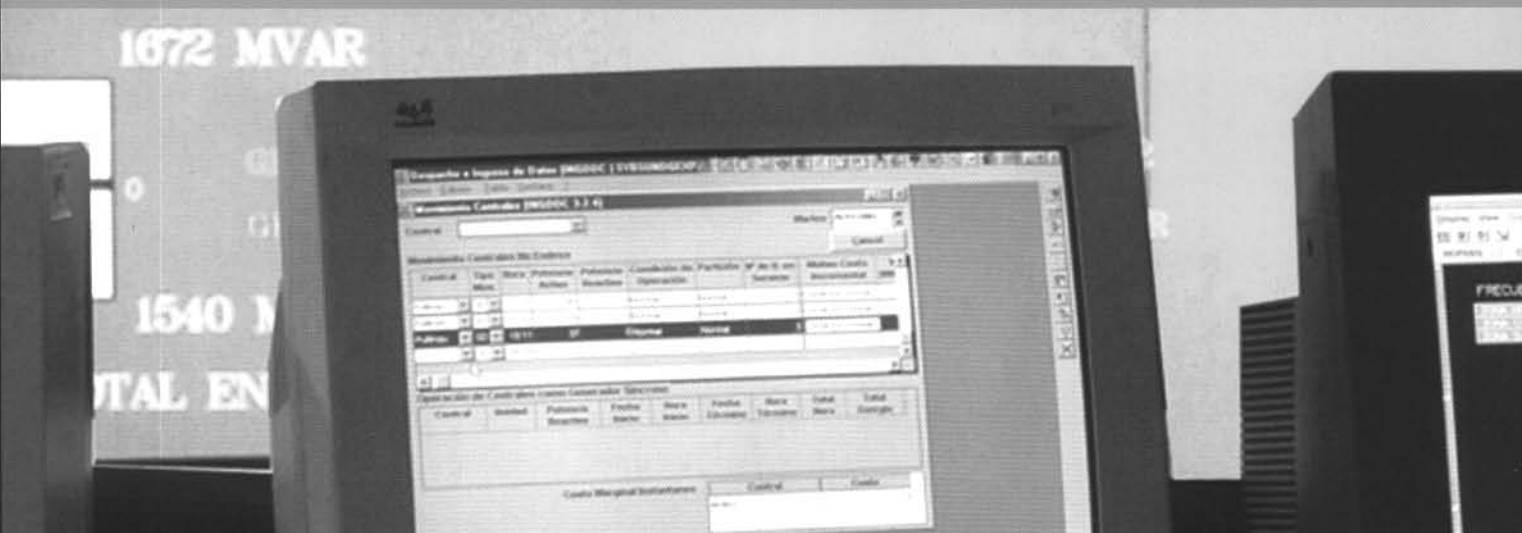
1672 MVAR

1540 M

TAL EN

Despacho e Ingreso de Datos (MGDDC

Movimiento Centrales (MGDDC 3.7.4)

Central

Cancel

Movimiento Centrales No Enderes

Central

Tipo Mov.

Hora

Potencia Activa

Potencia Reactiva

Condición de Operación

Partición

Motivo Costo Incremental

Falla

Disponi

Normal

Operación de Centrales como Generador Sincrono

Central

Unidad

Potencia Reactiva

Fecha Inicio

Hora Inicio

Fecha Término

Hora Término

Total Hora

Total Energía

Costo Marginal Instantaneo

Central

Costo

FRECUE